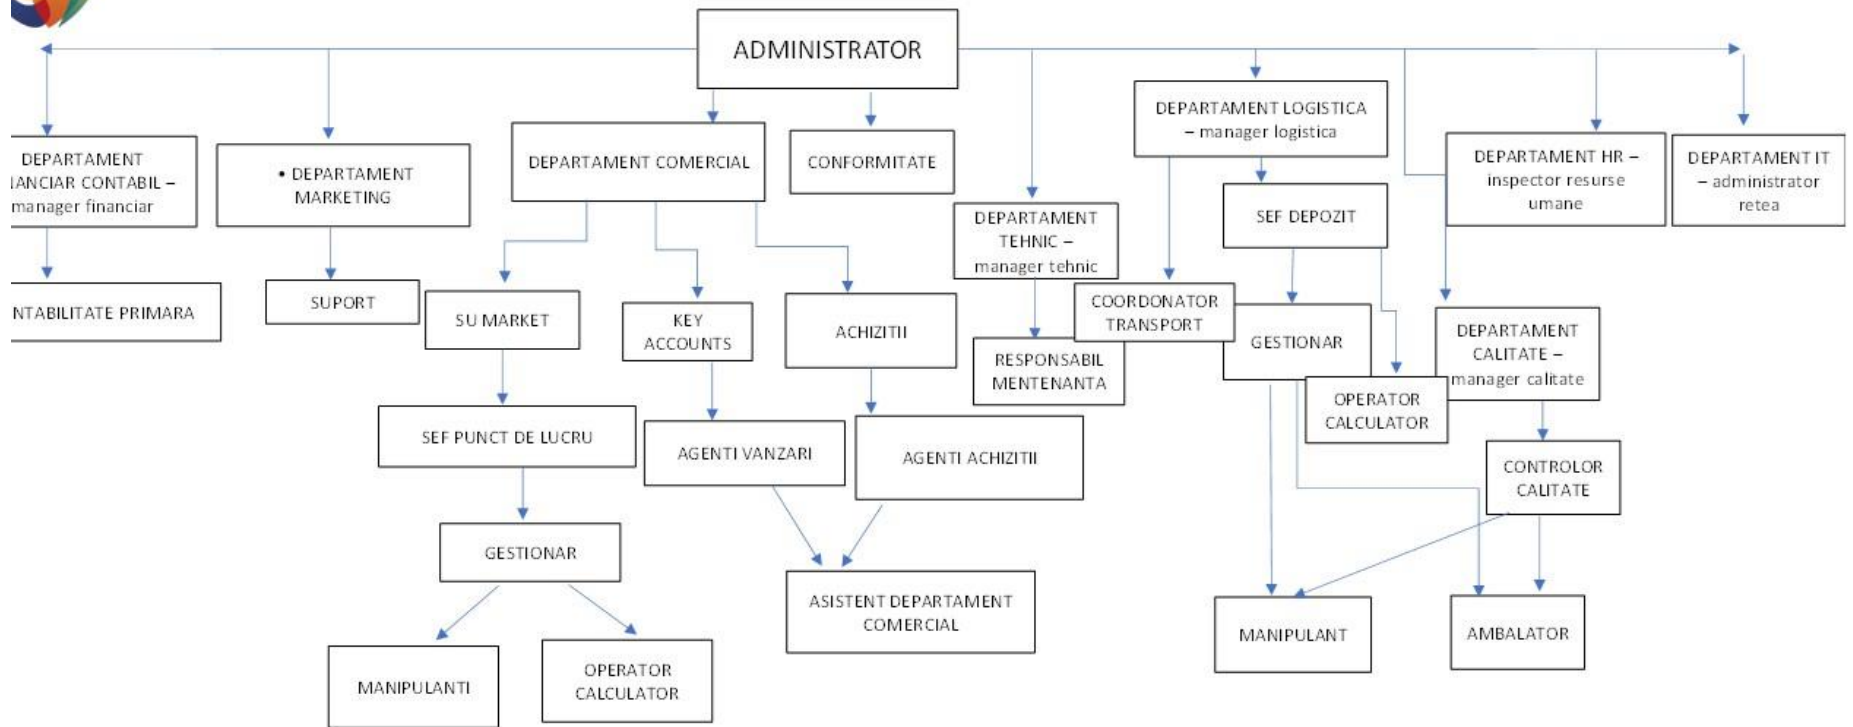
ADMINISTRATOR

DEPARTAMENT
IANCIAR CONTABIL –
manager financiar

NTABILITATE PRIMARA

• DEPARTAMENT MARKETING

SUPORT

DEPARTAMENT COMERCIAL

SU MARKET

SEF PUNCT DE LUCRU

GESTIONAR

MANIPULANTI

OPERATOR CALCULATOR

KEY ACCOUNTS

AGENTI VANZARI

ACHIZITII

AGENTI ACHIZITII

ASISTENT DEPARTAMENT COMERCIAL

CONFORMITATE

DEPARTAMENT TEHNIC – manager tehnic

RESPONSABIL MENTENANTA

DEPARTAMENT LOGISTICA – manager logistica

COORDONATOR TRANSPORT

SEF DEPOZIT

GESTIONAR

OPERATOR CALCULATOR

MANIPULANT

DEPARTAMENT HR – inspector resurse umane

DEPARTAMENT CALITATE – manager calitate

CONTROLOR CALITATE

AMBALATOR

DEPARTAMENT IT – administrator retea